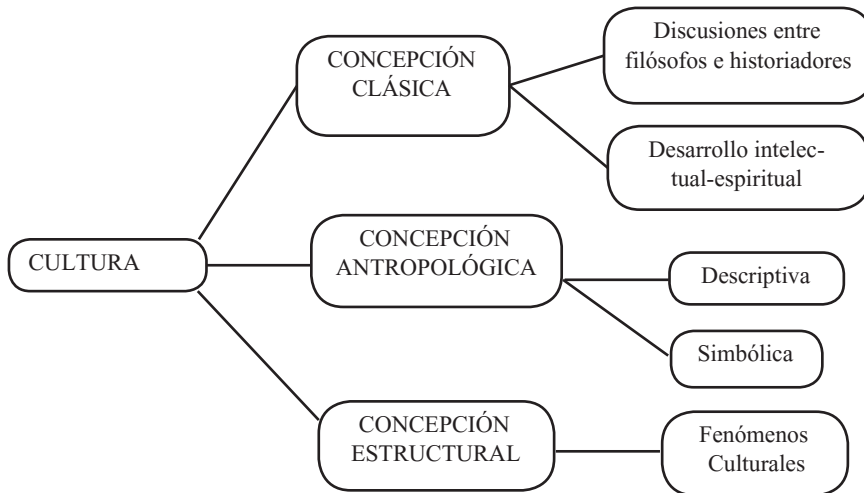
CULTURA

CONCEPCIÓN CLÁSICA

Discusiones entre filósofos e historiadores

Desarrollo intelectual-espiritual

CONCEPCIÓN ANTROPOLÓGICA

Descriptiva

Simbólica

CONCEPCIÓN ESTRUCTURAL

Fenómenos Culturales